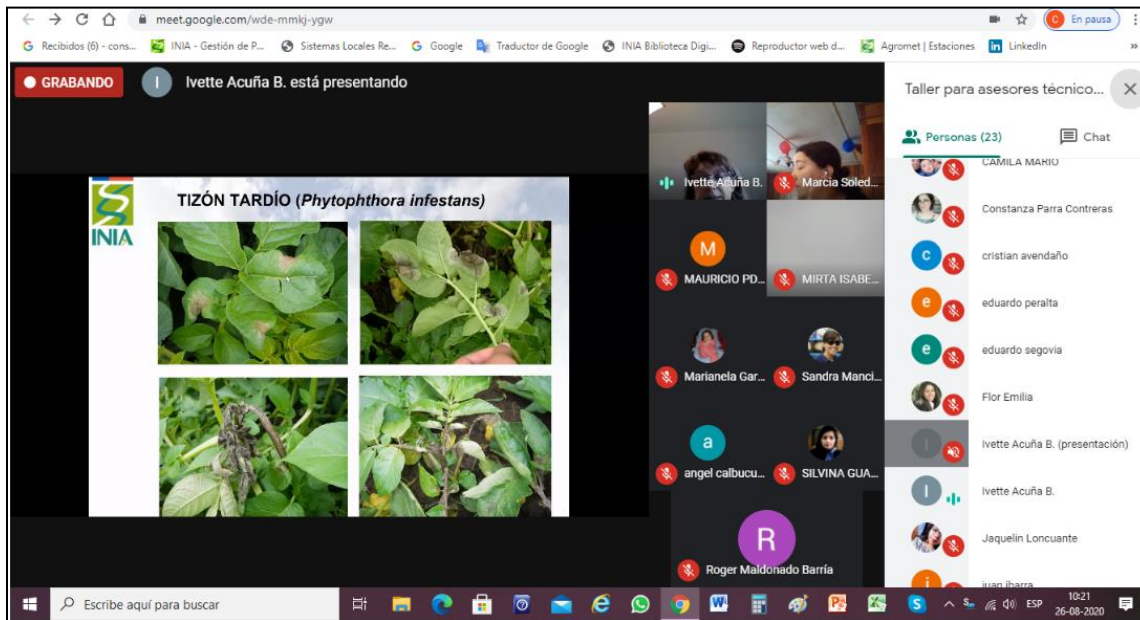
meet.google.com/wde-mmkj-ygw

C En pausa

Recibidos (6) - cons... INIA - Gestión de P... Sistemas Locales Re... Google Traductor de Google INIA Biblioteca Digi... Reproductor web d... Agromet | Estaciones LinkedIn

GRABANDO

I Ivette Acuña B. está presentando

TIZÓN TARDÍO (*Phytophthora infestans*)

INIA

Ivette Acuña B. Marcia Soled...

M MAURICIO PD... MIRTA ISABE...

Marianela Gar... Sandra Manci...

a angel calbucu... SILVINA GUA...

R Roger Maldonado Barría

Taller para asesores técnico...

Personas (23) Chat

CAMILA MARIO

Constanza Parra Contreras

c cristian avendaño

e eduardo peralta

e eduardo segovia

Flor Emilia

Ivette Acuña B. (presentación)

I Ivette Acuña B.

Jaquelin Loncuante

juan ibarra

Escribe aquí para buscar

ESP 10:21 26-08-2020